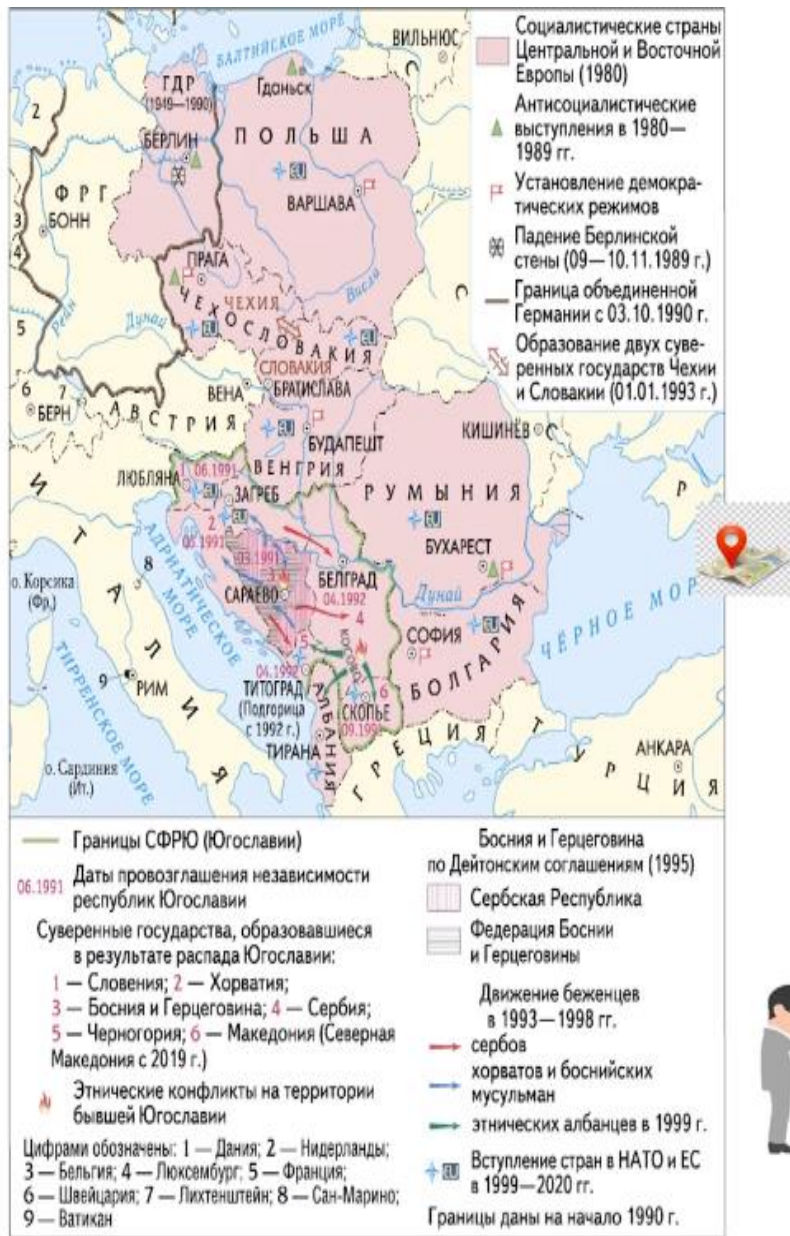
БАЛТИЙСКОЕ МОРЕ
ВИЛЬНЮС
С
ГДР (1949—1990)
Гданьск
2
БЕРЛИН
П О Л Ь Ш А
ФРГ
БОНН
ВАРШАВА
3
4
ПРАГА
Висла
ЧЕХИЯ
ЧЕХОСЛОВАКИЯ
С
5
Рейн
Дунай
СЛОВАКИЯ
6
7
ВЕНА
БРАТИСЛАВА
БЕРН
А В С Т Р И Я
КИШИНЁВ
БУДАПЕШТ
ЛЮБЛЯНА
06.1991
1
В Е Н Г Р И Я
ЗАГРЕБ
Р У М Ы Н И Я
Р
2
06.1991
03.1991
И
БУХАРЕСТ
8
3
о. Корсика (Фр.)
САРАЕВО
БЕЛГРАД
04.1992
Т
4
Дунай
АДРИАТИЧЕСКОЕ МОРЕ
ЧЁРНОЕ МОРЕ
А
5
Л
04.1992
СОФИЯ
ИЯ
9
РИМ
ТИТОГРАД (Подгорица с 1992 г.)
6
Б О Л Г А Р
СКОПЬЕ
09.1991
ТИРРЕНСКОЕ МОРЕ
АЛБАНИЯ
Г Р Е Ц И Я
ТИРАНА
о. Сардиния (Ит.)
АНКАРА
Я
Т У Р Ц И Я

Социалистические страны Центральной и Восточной Европы (1980)
Антисоциалистические выступления в 1980—1989 гг.
Установление демократических режимов
Падение Берлинской стены (09—10.11.1989 г.)
Граница объединенной Германии с 03.10.1990 г.
Образование двух суверенных государств Чехии и Словакии (01.01.1993 г.)

Границы СФРЮ (Югославии)
06.1991 Даты провозглашения независимости республик Югославии
Суверенные государства, образовавшиеся в результате распада Югославии:
1 — Словения; 2 — Хорватия;
3 — Босния и Герцеговина; 4 — Сербия;
5 — Черногория; 6 — Македония (Северная Македония с 2019 г.)
Этнические конфликты на территории бывшей Югославии
Цифрами обозначены: 1 — Дания; 2 — Нидерланды; 3 — Бельгия; 4 — Люксембург; 5 — Франция; 6 — Швейцария; 7 — Лихтенштейн; 8 — Сан-Марино; 9 — Ватикан

Босния и Герцеговина по Дейтонским соглашениям (1995)
Сербская Республика
Федерация Боснии и Герцеговины
Движение беженцев в 1993—1998 гг.
сербов
хорватов и боснийских мусульман
этнических албанцев в 1999 г.
Вступление стран в НАТО и ЕС в 1999—2020 гг.
Границы даны на начало 1990 г.